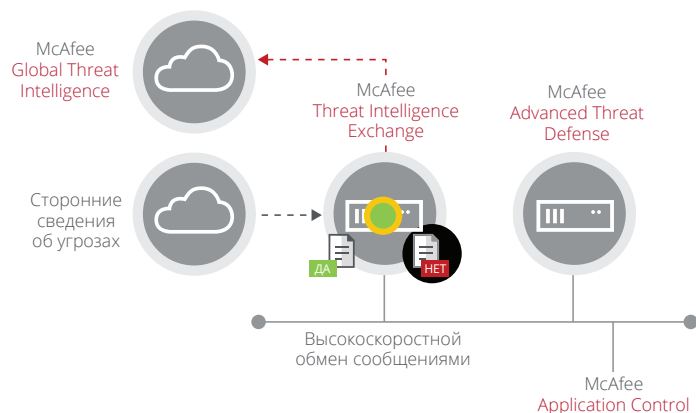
McAfee
Global Threat
Intelligence

McAfee
Threat Intelligence
Exchange

McAfee
Advanced Threat
Defense

Сторонние
сведения
об угрозах

ДА

НЕТ

Высокоскоростной
обмен сообщениями

McAfee
Application Control